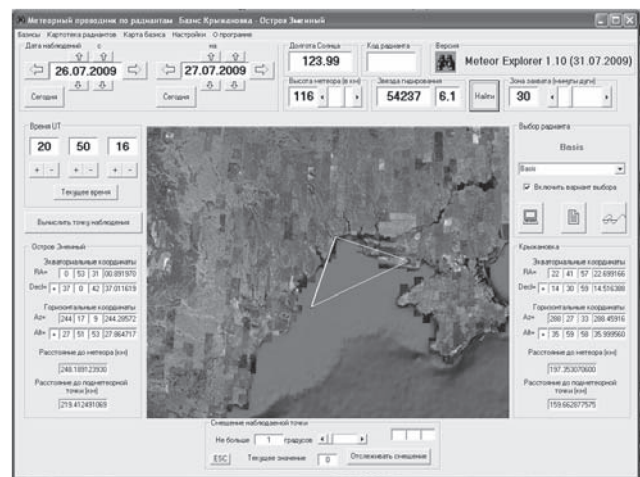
Метеорный проводник по радиантам Базис Крыжановка - Остров Змеиный

Базисы Картотека радиантов Карта базиса Настройки О программе

Дата наблюдений с
26.07.2009
Сегодня

на
27.07.2009
Сегодня

Долгота Солнца
123.99

Код радианта

Версия
Meteor Explorer 1.10 (31.07.2009)

Высота метеора (в км)
116

Звезда падирования
54237 6.1

Найти

Зона захвата (минуты дуги)
30

Время UT
20 50 16
+ - + - + -
Текущее время

Вычислить точку наблюдения

Остров Змеиный
Экваториальные координаты
RA= 0 53 31 00.891970
Decl= + 37 0 42 37.011619
Горизонтальные координаты
Az= 244 17 9 244.28572
Alt= + 27 51 53 27.864717
Расстояние до метеора (км)
248.169123930
Расстояние до подметеорной точки (км)
219.412491069

Выбор радианта
Basis
Basis
Включить вариант выбора

Крыжановка
Экваториальные координаты
RA= 22 41 57 22.699166
Decl= + 14 30 59 14.516388
Горизонтальные координаты
Az= 288 27 33 288.45916
Alt= + 35 59 58 35.999560
Расстояние до метеора (км)
197.353070600
Расстояние до подметеорной точки (км)
159.662877575

Смещение наблюдаемой точки
Не больше 1 градусов
ESC Текущее значение 0 Отслеживать смещение